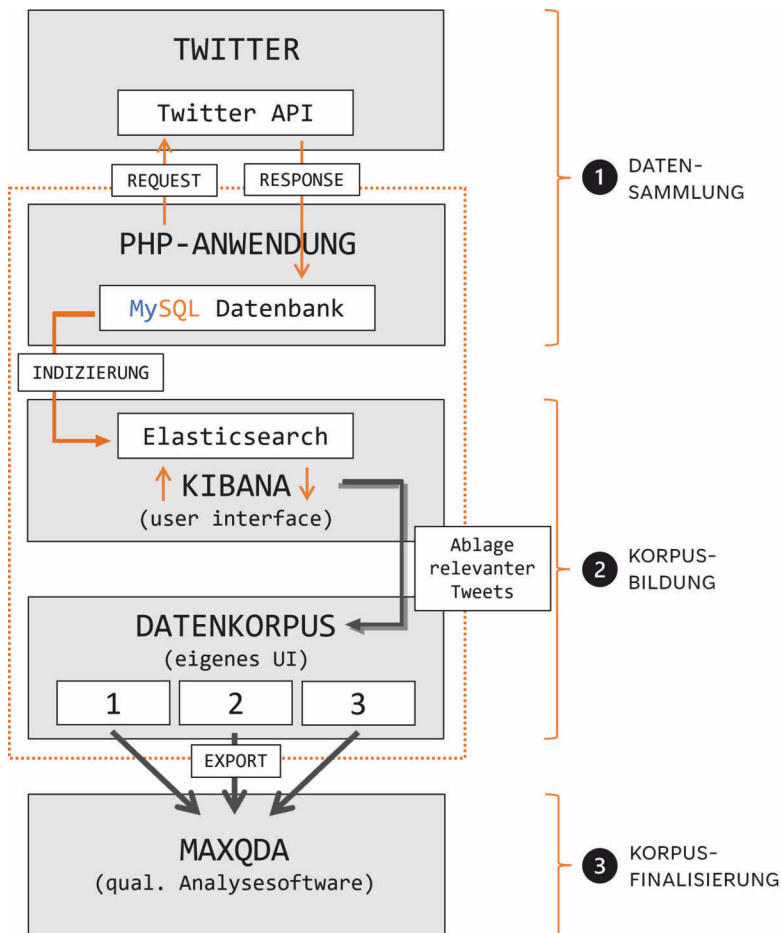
TWITTER

Twitter API

REQUEST

RESPONSE

PHP-ANWENDUNG

MySQL Datenbank

INDIZIERUNG

Elasticsearch

KIBANA
(user interface)

Ablage relevanter Tweets

DATENKORPUS
(eigenes UI)

1

2

3

EXPORT

MAXQDA
(qual. Analysesoftware)

1 DATENSAMMLUNG

2 KORPUSBILDUNG

3 KORPUSFINALISIERUNG